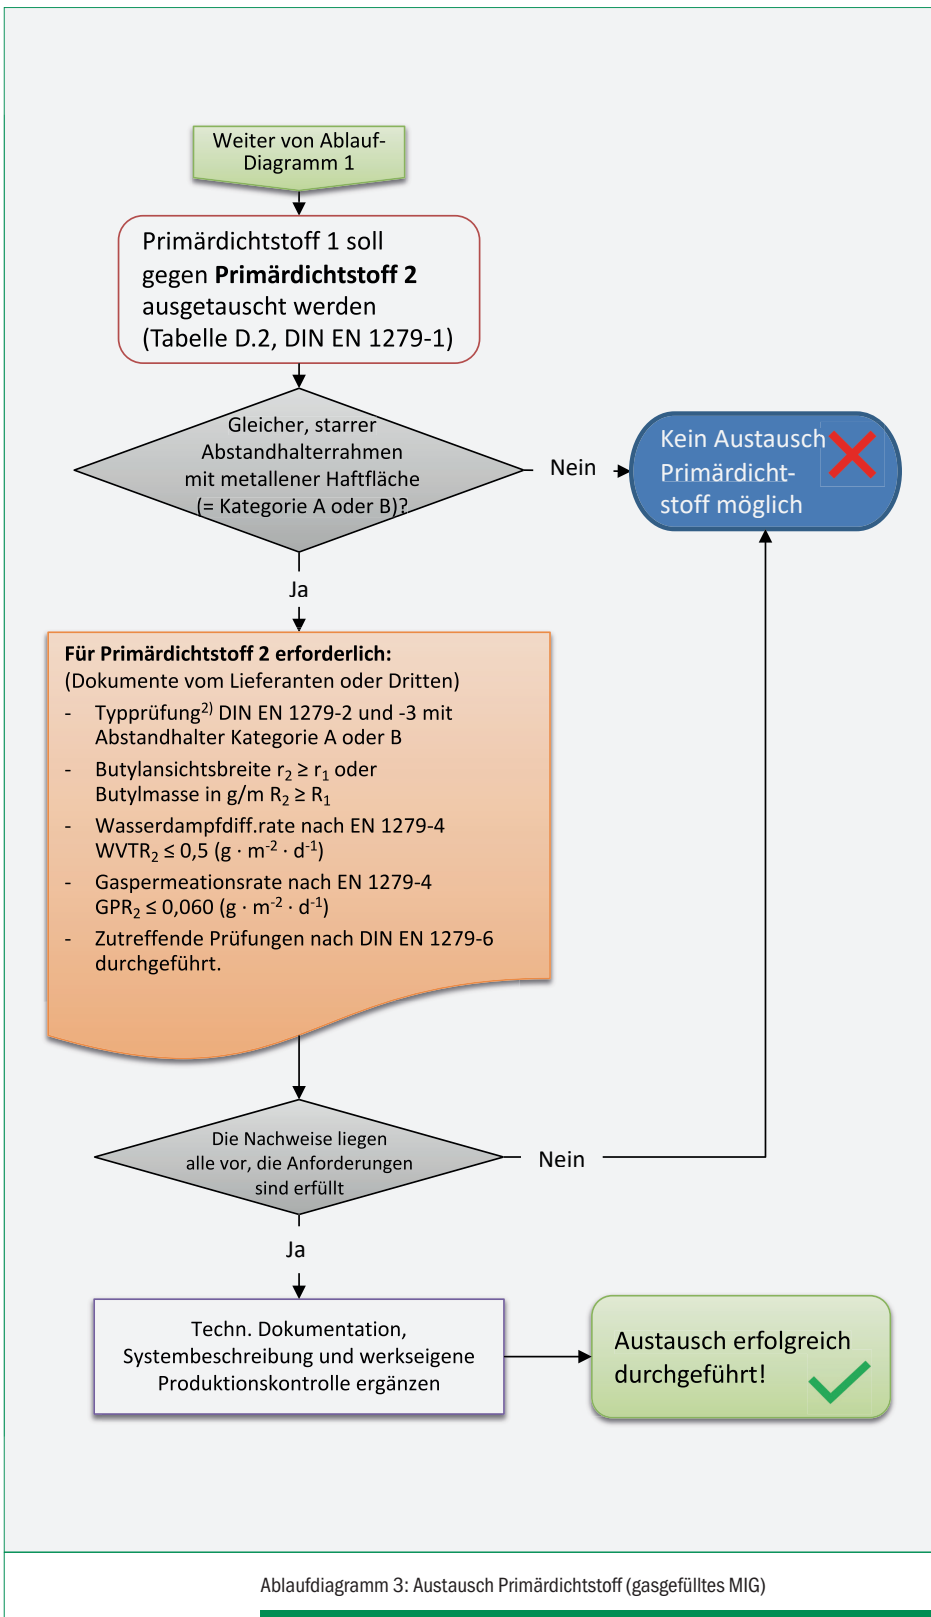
Weiter von Ablauf-Diagramm 1

Primärdichtstoff 1 soll gegen **Primärdichtstoff 2** ausgetauscht werden (Tabelle D.2, DIN EN 1279-1)

Gleicher, starrer Abstandhalterrahmen mit metallener Haftfläche (= Kategorie A oder B)?

Nein

Kein Austausch Primärdichtstoff möglich

Ja

**Für Primärdichtstoff 2 erforderlich:**
(Dokumente vom Lieferanten oder Dritten)
- Typprüfung$^{2)}$ DIN EN 1279-2 und -3 mit Abstandhalter Kategorie A oder B
- Butylansichtsbreite $r_2 \geq r_1$ oder Butylmasse in g/m $R_2 \geq R_1$
- Wasserdampfdiff.rate nach EN 1279-4 $WVTR_2 \leq 0{,}5$ $(g \cdot m^{-2} \cdot d^{-1})$
- Gaspermeationsrate nach EN 1279-4 $GPR_2 \leq 0{,}060$ $(g \cdot m^{-2} \cdot d^{-1})$
- Zutreffende Prüfungen nach DIN EN 1279-6 durchgeführt.

Die Nachweise liegen alle vor, die Anforderungen sind erfüllt

Nein

Ja

Techn. Dokumentation, Systembeschreibung und werkseigene Produktionskontrolle ergänzen

Austausch erfolgreich durchgeführt!

Ablaufdiagramm 3: Austausch Primärdichtstoff (gasgefülltes MIG)